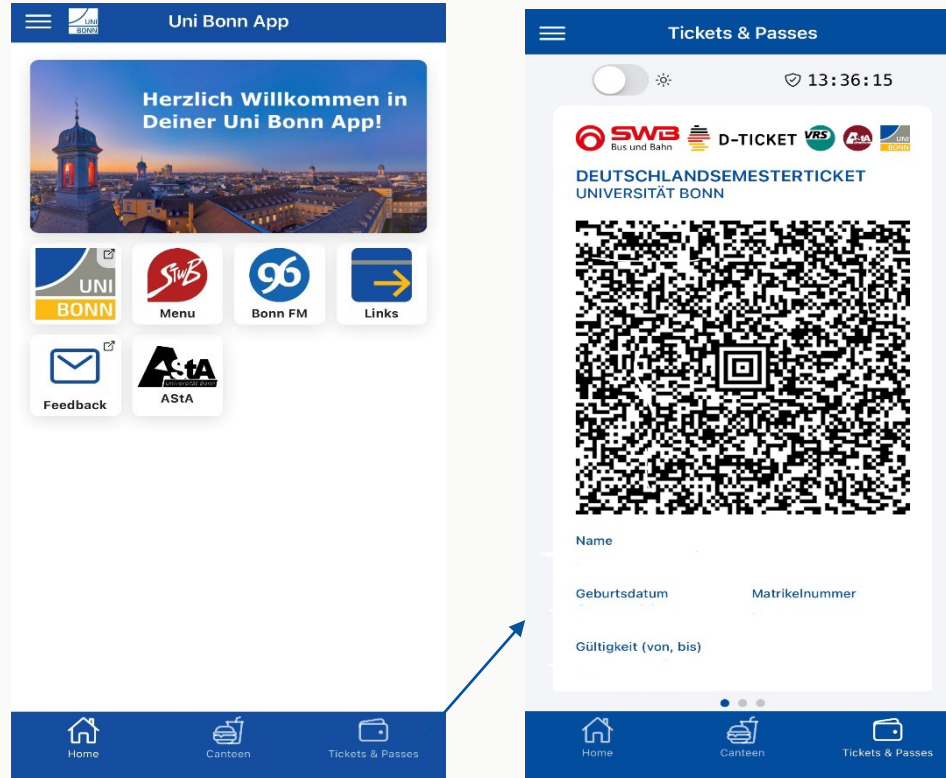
UNI BONN Uni Bonn App

Herzlich Willkommen in Deiner Uni Bonn App!

UNI BONN

StWB Menu

96 Bonn FM

Links

Feedback

AStA Universität Bonn AStA

Home Canteen Tickets & Passes

Tickets & Passes

13:36:15

SWB Bus und Bahn D-TICKET VRS AStA UNI BONN

DEUTSCHLANDSEMESTERTICKET
UNIVERSITÄT BONN

Name

Geburtsdatum

Matrikelnummer

Gültigkeit (von, bis)

Home Canteen Tickets & Passes